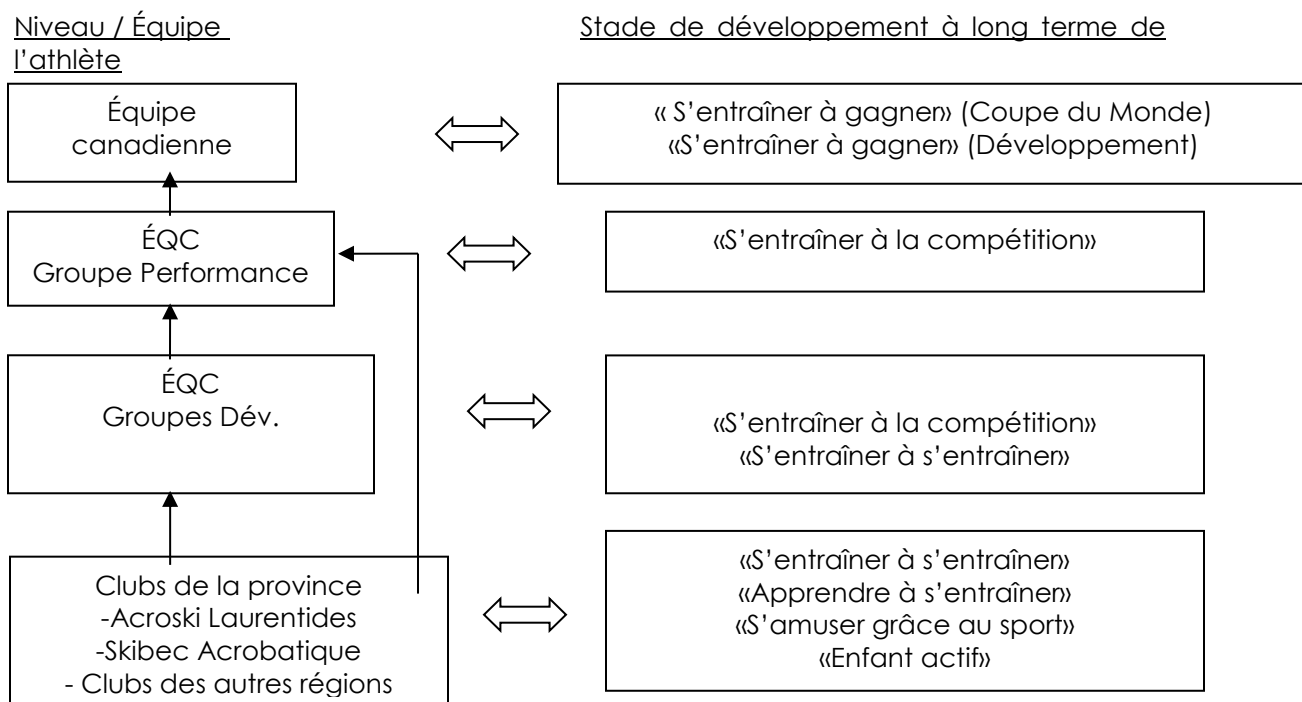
Niveau / Équipe

Stade de développement à long terme de l'athlète

Équipe canadienne

« S'entraîner à gagner» (Coupe du Monde)
«S'entraîner à gagner» (Développement)

ÉQC
Groupe Performance

«S'entraîner à la compétition»

ÉQC
Groupes Dév.

«S'entraîner à la compétition»
«S'entraîner à s'entraîner»

Clubs de la province
-Acroski Laurentides
-Skibec Acrobatique
- Clubs des autres régions

«S'entraîner à s'entraîner»
«Apprendre à s'entraîner»
«S'amuser grâce au sport»
«Enfant actif»